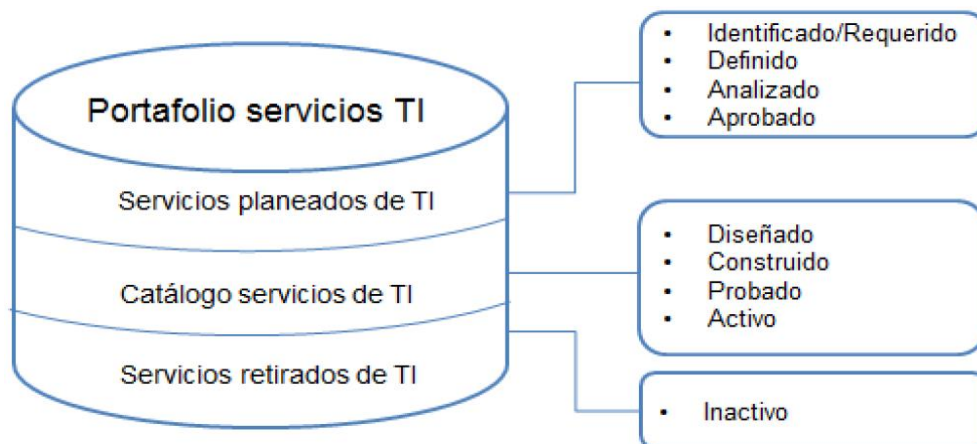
Portafolio servicios TI

Servicios planeados de TI

Catálogo servicios de TI

Servicios retirados de TI

- Identificado/Requerido
- Definido
- Analizado
- Aprobado

- Diseñado
- Construido
- Probado
- Activo

- Inactivo